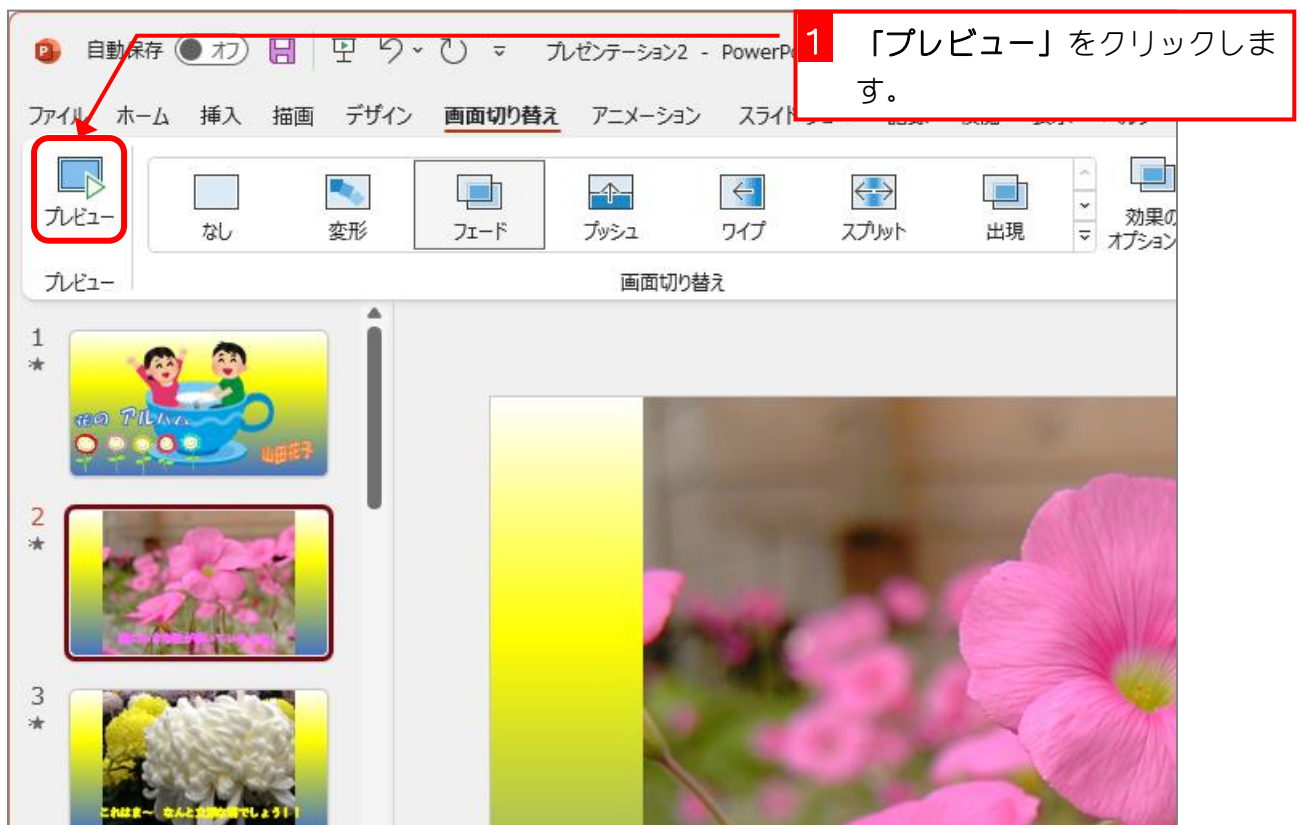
自動保存 オフ プレゼンテーション2 - PowerPo

1 「プレビュー」をクリックします。

ファイル ホーム 挿入 描画 デザイン 画面切り替え アニメーション スライドショー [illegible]

プレビュー

なし 変形 フェード プッシュ ワイプ スプリット 出現 効果のオプション

プレビュー 画面切り替え

1
★
花の アルバム
山田花子

2
★
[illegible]

3
★
これはま～ なんと立派な菊でしょう！！